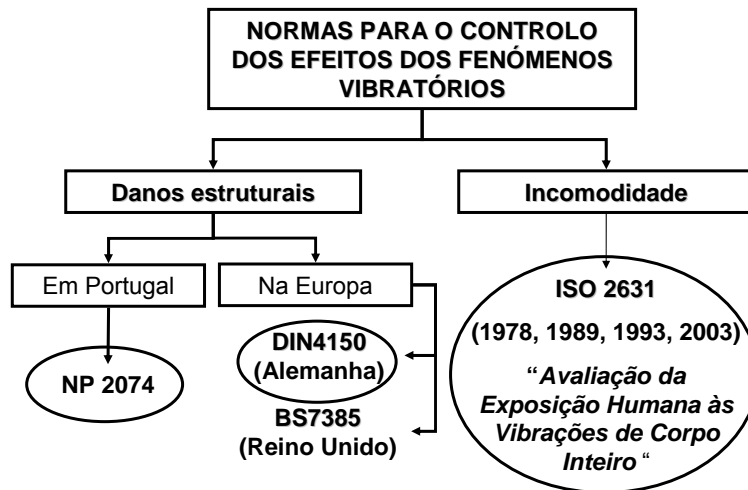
NORMAS PARA O CONTROLO DOS EFEITOS DOS FENÓMENOS VIBRATÓRIOS

Danos estruturais

Incomodidade

Em Portugal

Na Europa

NP 2074

DIN4150 (Alemanha)

BS7385 (Reino Unido)

ISO 2631

(1978, 1989, 1993, 2003)

"*Avaliação da Exposição Humana às Vibrações de Corpo Inteiro*"